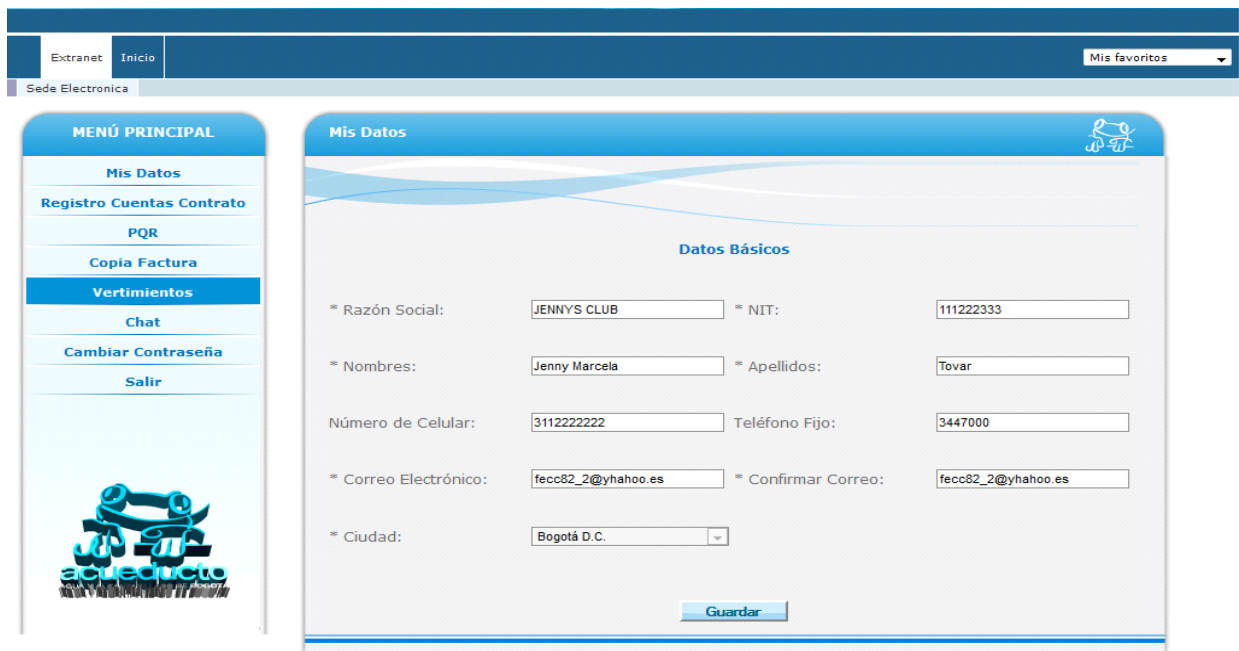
Extranet | Inicio

Mis favoritos

Sede Electronica

MENÚ PRINCIPAL

Mis Datos
Registro Cuentas Contrato
PQR
Copia Factura
Vertimientos
Chat
Cambiar Contraseña
Salir

acueducto
AGUA Y ALCANTARILLADO DE BOGOTÁ

Mis Datos

Datos Básicos

* Razón Social: JENNYS CLUB
* NIT: 111222333
* Nombres: Jenny Marcela
* Apellidos: Tovar
Número de Celular: 3112222222
Teléfono Fijo: 3447000
* Correo Electrónico: fecc82_2@yhahoo.es
* Confirmar Correo: fecc82_2@yhahoo.es
* Ciudad: Bogotá D.C.

Guardar